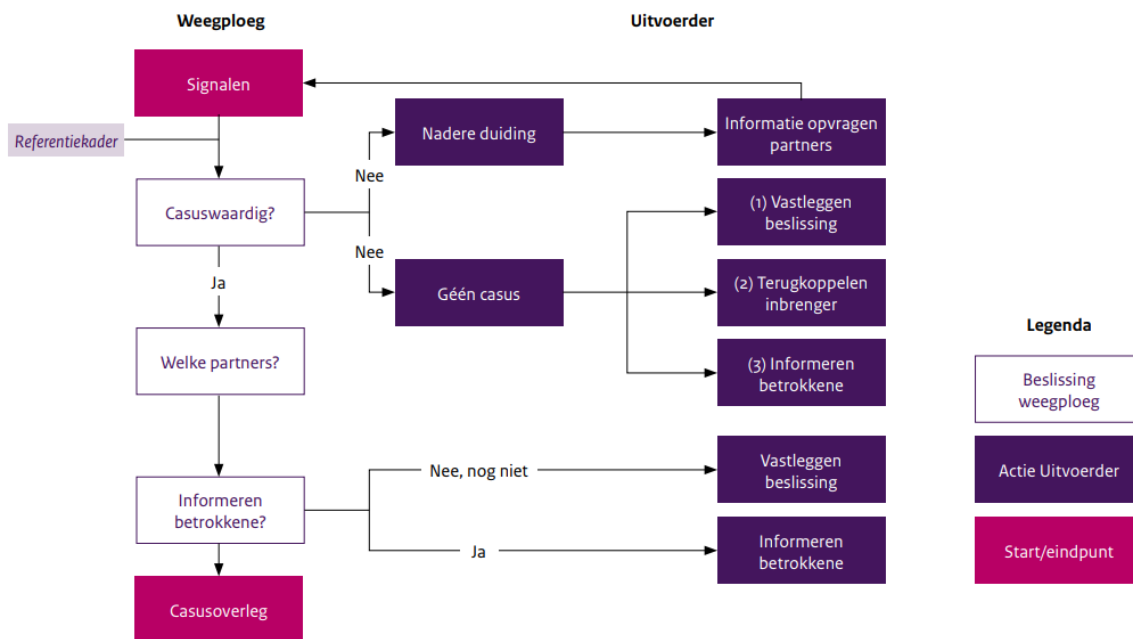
Weegploeg

Uitvoerder

Signalen

Referentiekader

Nadere duiding

Informatie opvragen partners

Nee

Casuswaardig?

Nee

(1) Vastleggen beslissing

Géén casus

(2) Terugkoppelen inbrenger

Ja

Welke partners?

(3) Informeren betrokkene

Legenda

Beslissing weegploeg

Actie Uitvoerder

Start/eindpunt

Informeren betrokkene?

Nee, nog niet

Vastleggen beslissing

Ja

Informeren betrokkene

Casusoverleg